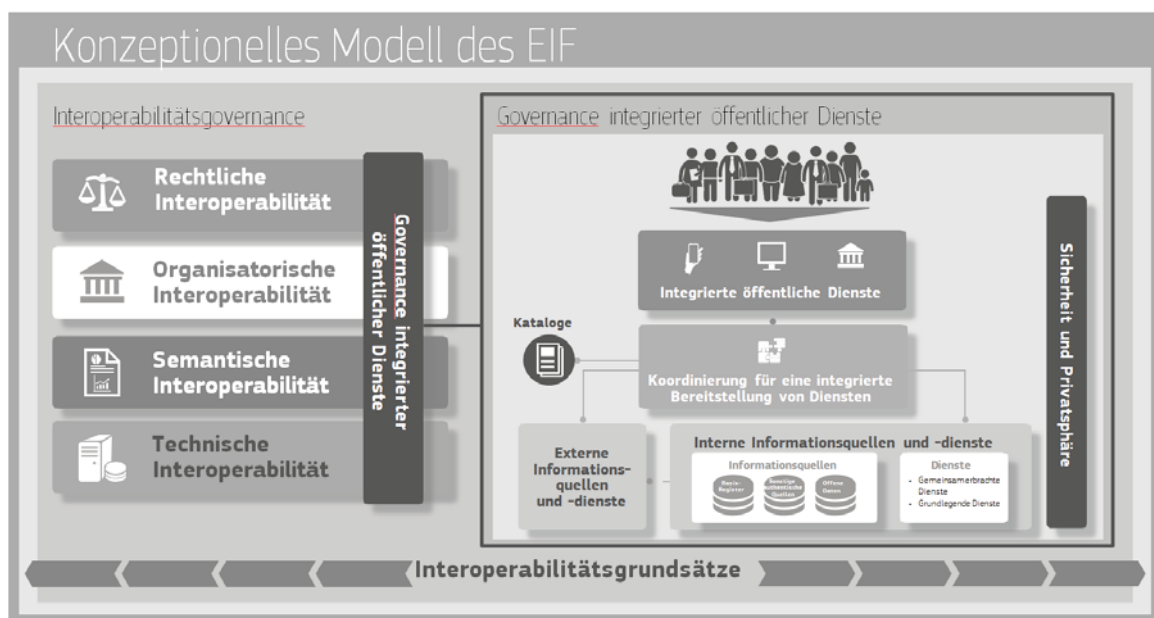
Konzeptionelles Modell des EIF

Interoperabilitätsgovernance

Rechtliche Interoperabilität

Organisatorische Interoperabilität

Semantische Interoperabilität

Technische Interoperabilität

Governance integrierter öffentlicher Dienste

Governance integrierter öffentlicher Dienste

Integrierte öffentliche Dienste

Kataloge

Koordinierung für eine integrierte Bereitstellung von Diensten

Externe Informationsquellen und -dienste

Interne Informationsquellen und -dienste

Informationsquellen

Basis-Register

Sonstige authentische Quellen

Offene Daten

Dienste

- Gemeinsam erbrachte Dienste
- Grundlegende Dienste

Sicherheit und Privatsphäre

Interoperabilitätsgrundsätze